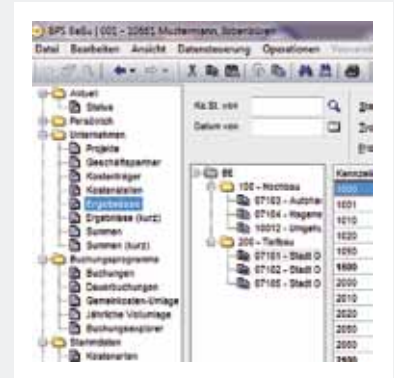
BPS BaBu | 001 - 20661 Mustermann, Bösenbüren

Datei Bearbeiten Ansicht Datensteuerung Operationen

Aktuell
Status
Persönlich
Unternehmen
Projekte
Geschäftspartner
Kostenträger
Kostenstellen
Ergebnissen
Ergebnisse (kurz)
Summen
Summen (kurz)
Buchungsprogramme
Buchungen
Dauerbuchungen
Gemeinkosten-Umlage
Jährliche Vollumlage
Buchungsexplorer
Stammdaten
Kostenarten

Ks.St. von
Datum von

BS
100 - Hochbau
07103 - Aufstoc
07104 - Hagene
10012 - Umgeh
200 - Tiefbau
07101 - Stadt O
07102 - Stadt O
07105 - Stadt O

Kennzei
1000
1001
1010
1020
1050
1500
2000
2010
2020
2030
2050
2060
2500